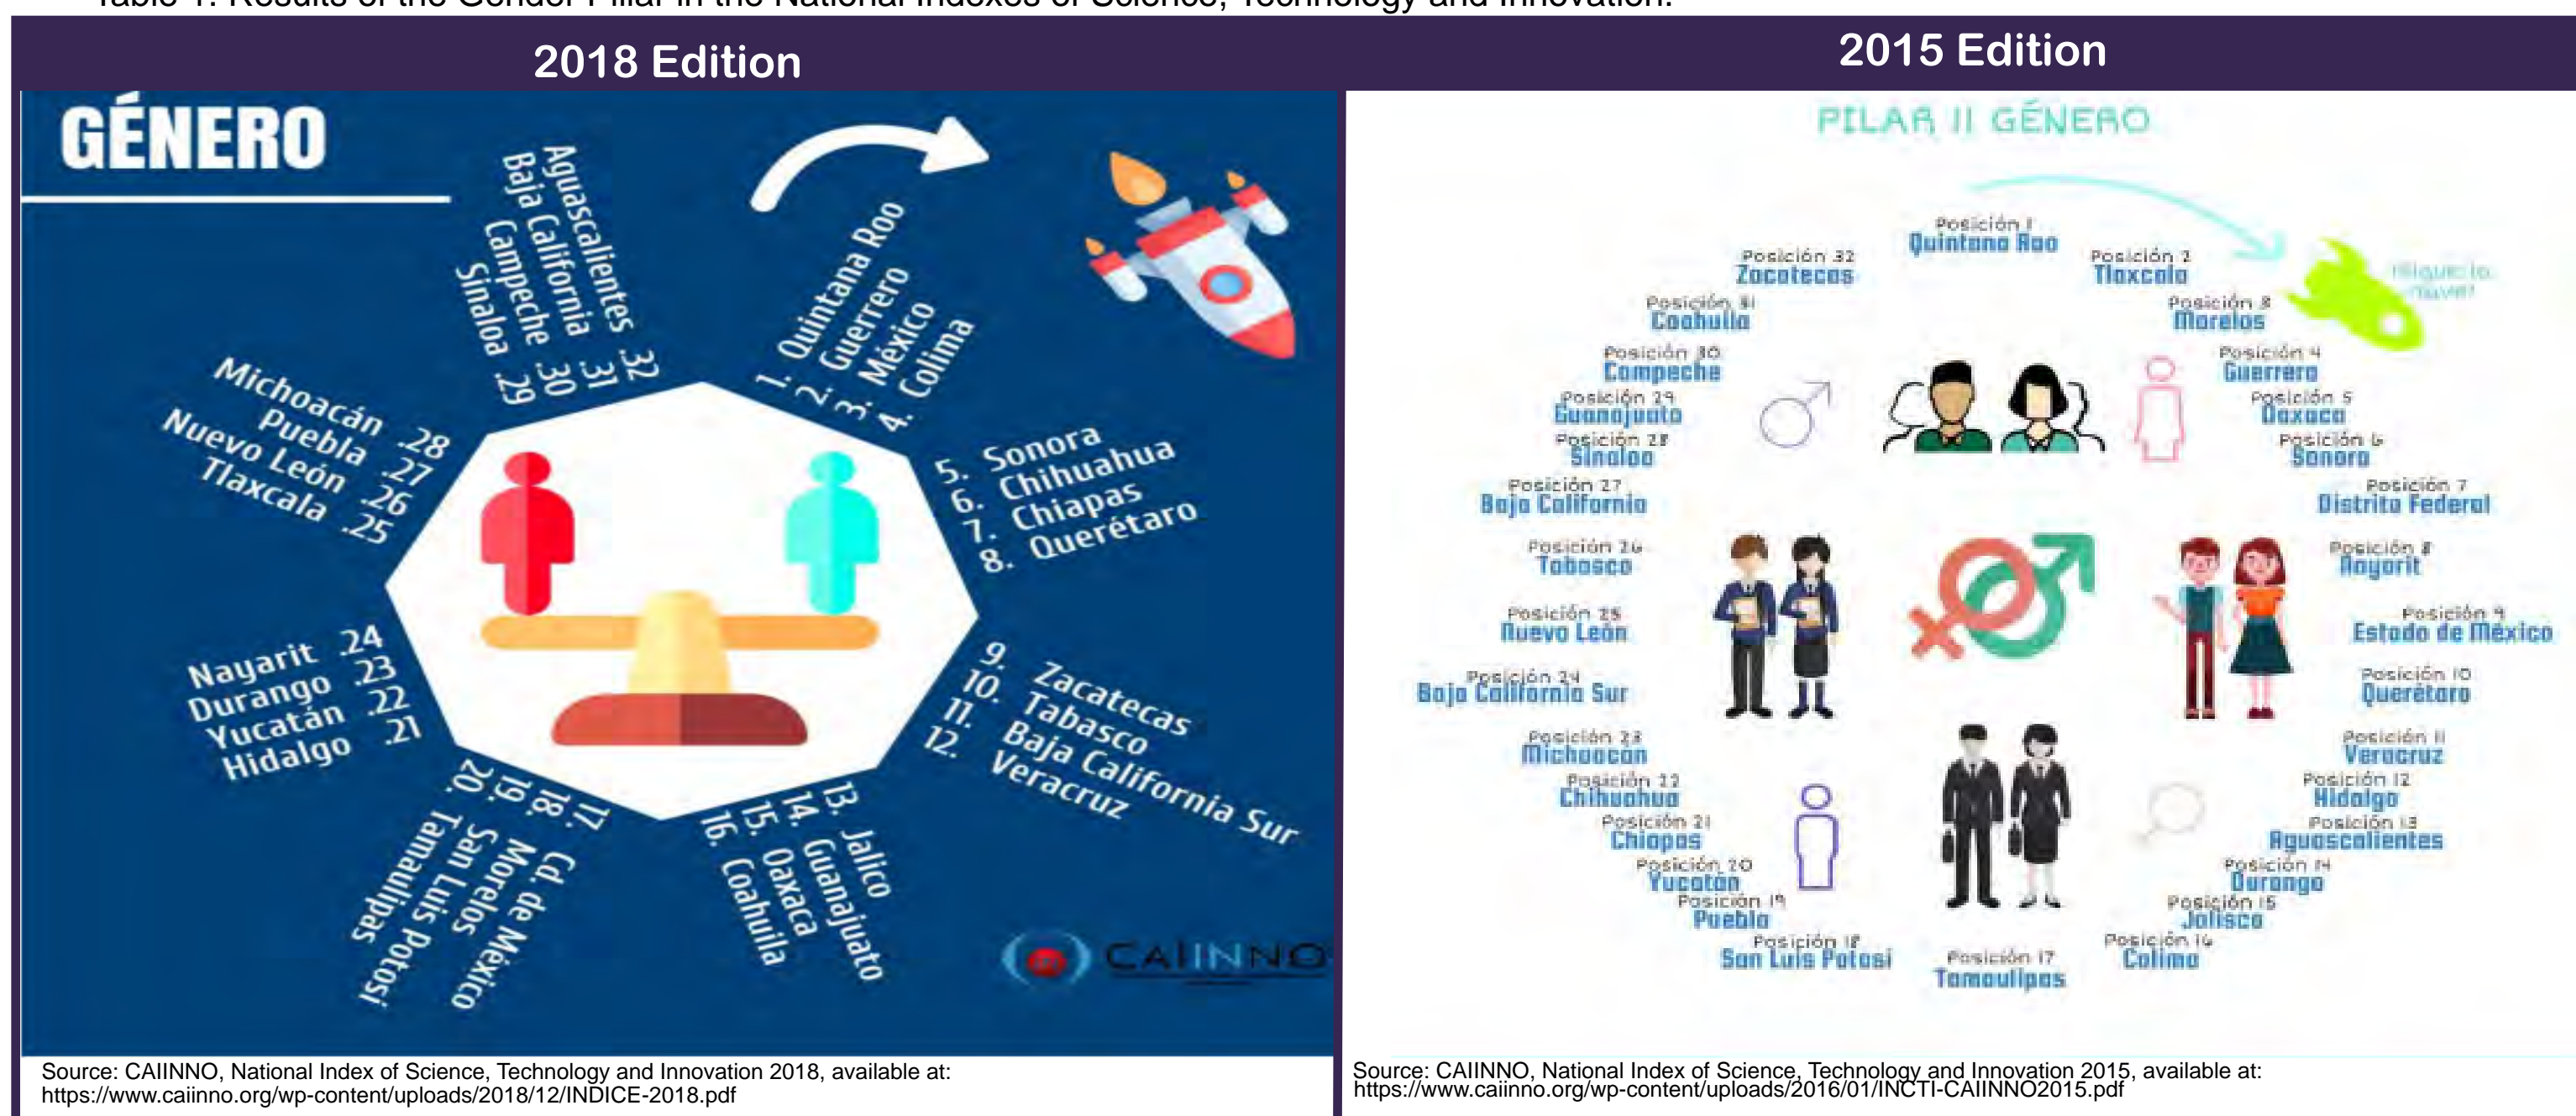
Table 1. Results of the Gender Pillar in the National Indexes of Science, Technology and Innovation.

2018 Edition

GÉNERO

1. Quintana Roo
2. Guerrero
3. México
4. Colima

5. Sonora
6. Chihuahua
7. Chiapas
8. Querétaro

9. Zacatecas
10. Tabasco
11. Baja California Sur
12. Veracruz

13. Jalico
14. Guanajuato
15. Oaxaca
16. Coahuila

17. Cd. de México
18. Morelos
19. San Luis Potosí
20. Tamaulipas

Nayarit .24
Durango .23
Yucatán .22
Hidalgo .21

Michoacán .28
Puebla .27
Nuevo León .26
Tlaxcala .25

Aguascalientes .32
Baja California .31
Campeche .30
Sinaloa .29

CAIINNO

Source: CAIINNO, National Index of Science, Technology and Innovation 2018, available at: https://www.caiinno.org/wp-content/uploads/2018/12/INDICE-2018.pdf

2015 Edition

PILAR II GÉNERO

Posición 1 Quintana Roo
Posición 2 Tlaxcala
Posición 3 Morelos
Posición 4 Guerrero
Posición 5 Oaxaca
Posición 6 Sonora
Posición 7 Distrito Federal
Posición 8 Nayarit
Posición 9 Estado de México
Posición 10 Querétaro
Posición 11 Veracruz
Posición 12 Hidalgo
Posición 13 Aguascalientes
Posición 14 Durango
Posición 15 Jalisco
Posición 16 Colima
Posición 17 Tamaulipas
Posición 18 San Luis Potosí
Posición 19 Puebla
Posición 20 Yucatán
Posición 21 Chiapas
Posición 22 Chihuahua
Posición 23 Michoacán
Posición 24 Baja California Sur
Posición 25 Nuevo León
Posición 26 Tabasco
Posición 27 Baja California
Posición 28 Sinaloa
Posición 29 Guanajuato
Posición 30 Campeche
Posición 31 Coahuila
Posición 32 Zacatecas

¡Sigue la nivel!

Source: CAIINNO, National Index of Science, Technology and Innovation 2015, available at: https://www.caiinno.org/wp-content/uploads/2016/01/INCTI-CAIINNO2015.pdf